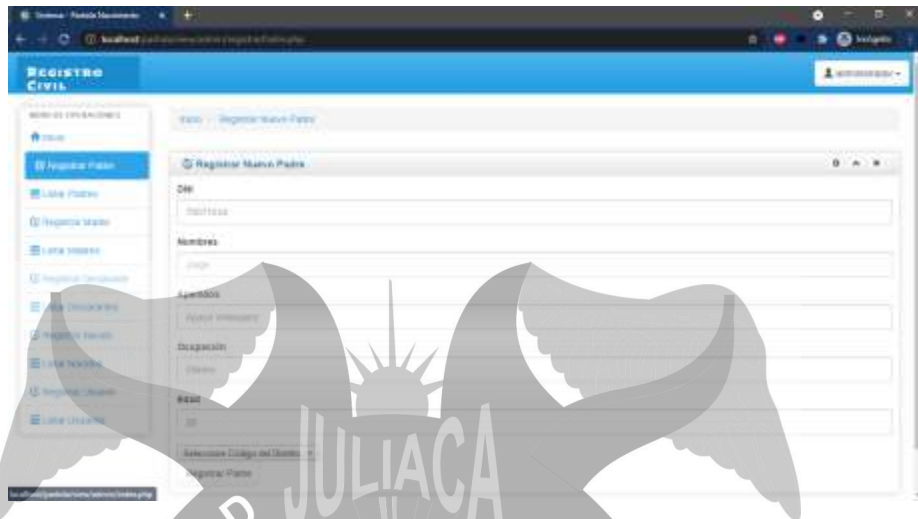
Sistema - Partida Nacimiento

localhost

Incógnito

REGISTRO CIVIL

administrador

MENÚ DE OPERACIONES

Inicio

Registrar Padre

Lista Padres

Registrar Madre

Lista Madres

Registrar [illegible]

Lista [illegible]

Registrar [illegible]

Lista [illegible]

Registrar Usuario

Lista Usuario

Inicio / Registrar Nuevo Padre

Registrar Nuevo Padre

DNI

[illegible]

Nombres

Jorge

Apellidos

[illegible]

Ocupación

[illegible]

Edad

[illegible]

Seleccione Código del Distrito

Registrar Padre

JULIACA